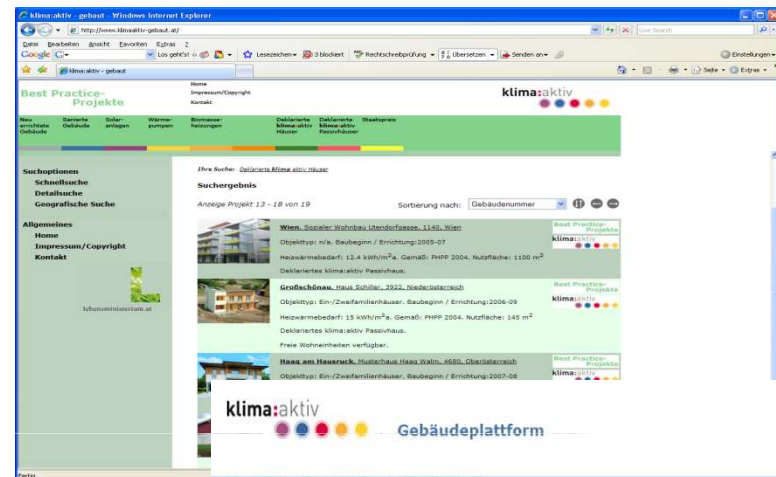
klima:aktiv - gebaut - Windows Internet Explorer

http://www.klimaaktiv-gebaut.at/

Live Search

Datei Bearbeiten Ansicht Favoriten Extras ?

Google G- Los geht's! Lesezeichen 3 blockiert Rechtschreibprüfung Übersetzen Senden an Einstellungen

klima:aktiv - gebaut

Seite Extras

Best Practice-Projekte

Home
Impressum/Copyright
Kontakt

klima:aktiv

Neu errichtete Gebäude | Sanierte Gebäude | Solar-anlagen | Wärme-pumpen | Biomasse-heizungen | Deklarierte klima:aktiv Häuser | Deklarierte klima:aktiv Passivhäuser | Staatspreis

Suchoptionen
Schnellsuche
Detailsuche
Geografische Suche

Allgemeines
Home
Impressum/Copyright
Kontakt

lebensministerium.at

Ihre Suche: Deklarierte klima:aktiv Häuser

Suchergebnis

Anzeige Projekt 13 - 18 von 19

Sortierung nach: Gebäudenummer

Wien, Sozialer Wohnbau Utendorfgasse, 1140, Wien
Objekttyp: n/a. Baubeginn / Errichtung:2005-07
Heizwärmebedarf: 12.4 kWh/m$^2$a. Gemäß: PHPP 2004. Nutzfläche: 1100 m$^2$
Deklariertes klima:aktiv Passivhaus.

Best Practice-Projekte
klima:aktiv

Großschönau, Haus Schiller, 3922, Niederösterreich
Objekttyp: Ein-/Zweifamilienhäuser. Baubeginn / Errichtung:2006-09
Heizwärmebedarf: 15 kWh/m$^2$a. Gemäß: PHPP 2004. Nutzfläche: 145 m$^2$
Deklariertes klima:aktiv Passivhaus.
Freie Wohneinheiten verfügbar.

Best Practice-Projekte
klima:aktiv

Haag am Hausruck, Musterhaus Haag Walm, 4680, Oberösterreich
Objekttyp: Ein-/Zweifamilienhäuser. Baubeginn / Errichtung:2007-08

Best Practice-Projekte
klima:aktiv

klima:aktiv
Gebäudeplattform

Fertig